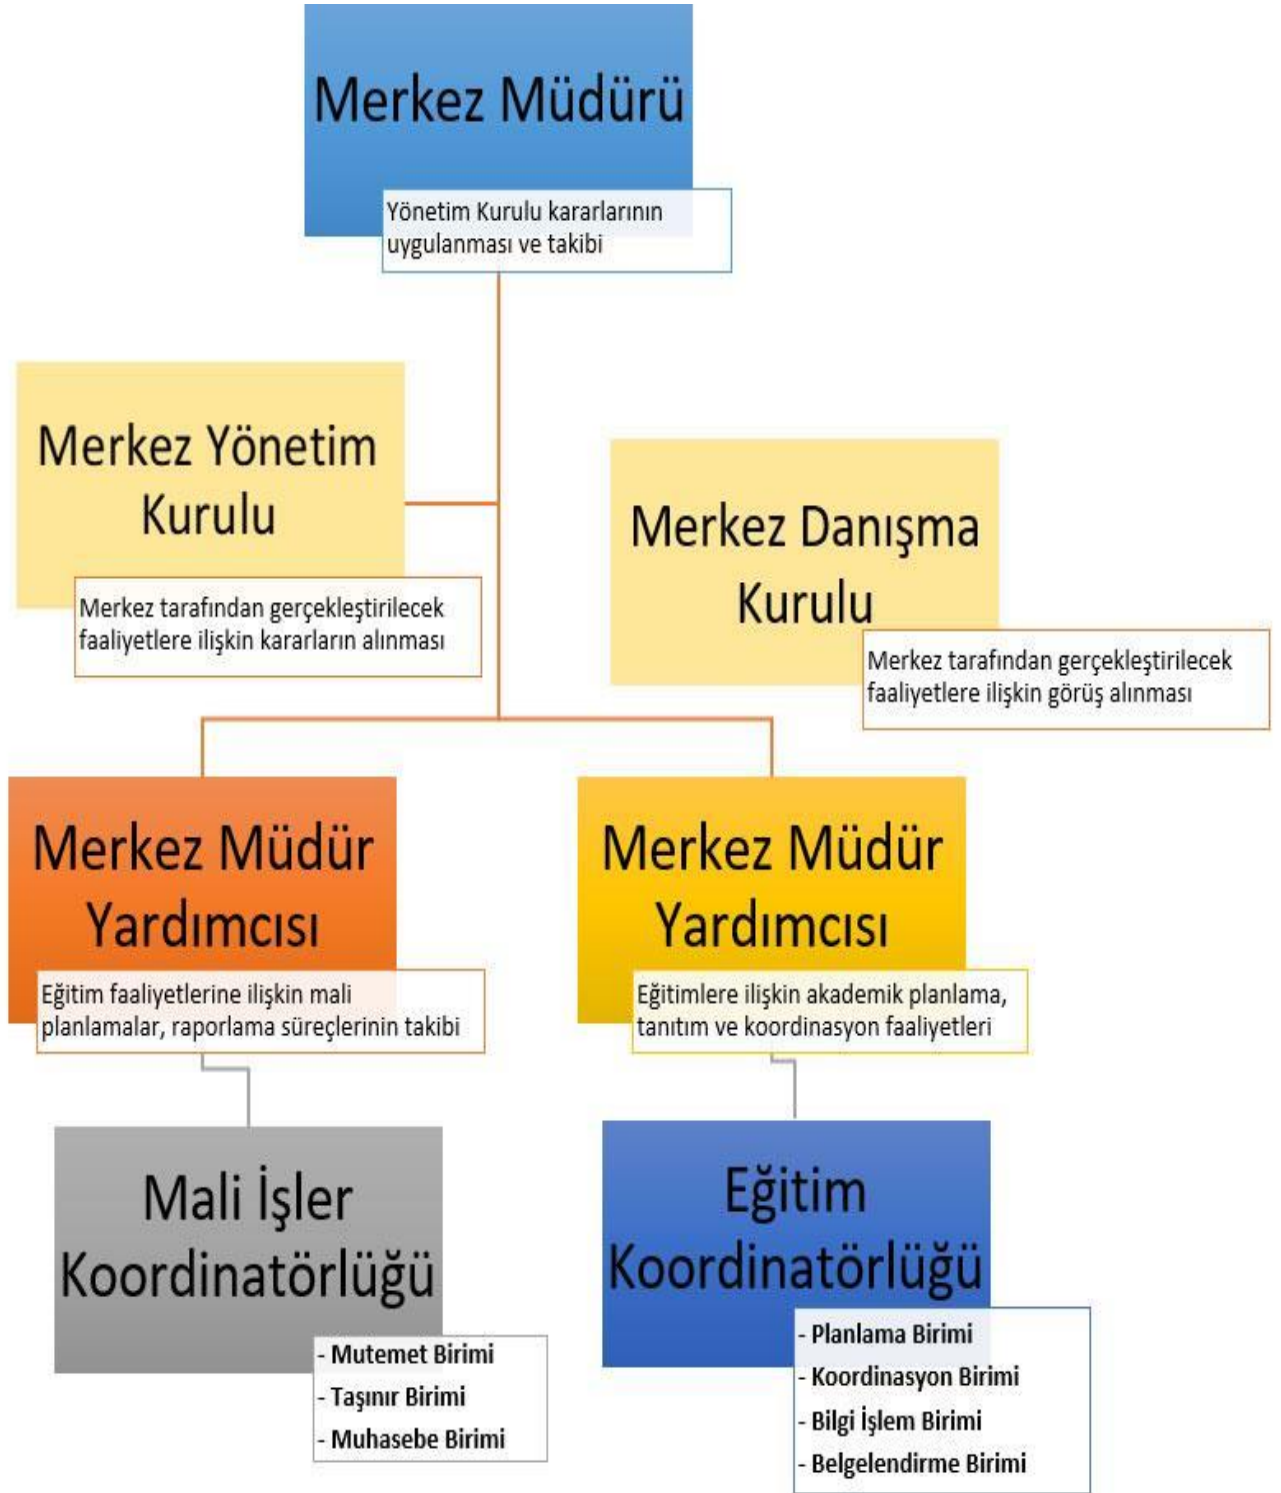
Merkez Müdürü

Yönetim Kurulu kararlarının uygulanması ve takibi

Merkez Yönetim Kurulu

Merkez tarafından gerçekleştirilecek faaliyetlere ilişkin kararların alınması

Merkez Danışma Kurulu

Merkez tarafından gerçekleştirilecek faaliyetlere ilişkin görüş alınması

Merkez Müdür Yardımcısı

Eğitim faaliyetlerine ilişkin mali planlamalar, raporlama süreçlerinin takibi

Merkez Müdür Yardımcısı

Eğitimlere ilişkin akademik planlama, tanıtım ve koordinasyon faaliyetleri

Mali İşler Koordinatörlüğü

- Mutemet Birimi
- Taşınır Birimi
- Muhasebe Birimi

Eğitim Koordinatörlüğü

- Planlama Birimi
- Koordinasyon Birimi
- Bilgi İşlem Birimi
- Belgelendirme Birimi